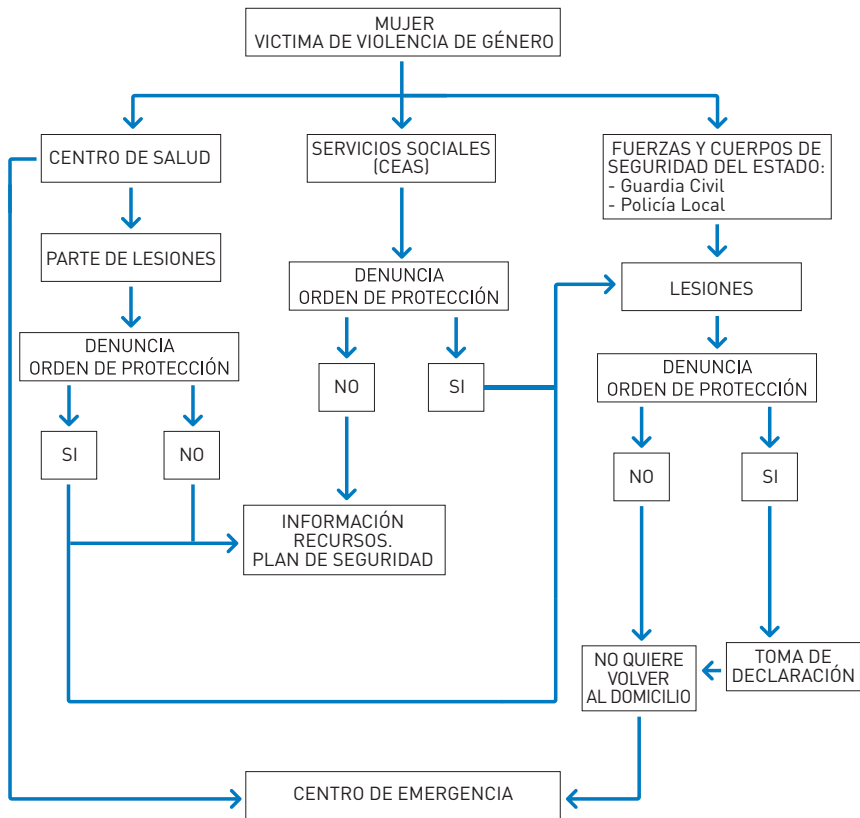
MUJER
VICTIMA DE VIOLENCIA DE GÉNERO

CENTRO DE SALUD

SERVICIOS SOCIALES
(CEAS)

FUERZAS Y CUERPOS DE SEGURIDAD DEL ESTADO:
- Guardia Civil
- Policía Local

PARTE DE LESIONES

DENUNCIA
ORDEN DE PROTECCIÓN

LESIONES

DENUNCIA
ORDEN DE PROTECCIÓN

NO

SI

DENUNCIA
ORDEN DE PROTECCIÓN

SI

NO

NO

SI

INFORMACIÓN
RECURSOS.
PLAN DE SEGURIDAD

NO QUIERE
VOLVER
AL DOMICILIO

TOMA DE
DECLARACIÓN

CENTRO DE EMERGENCIA